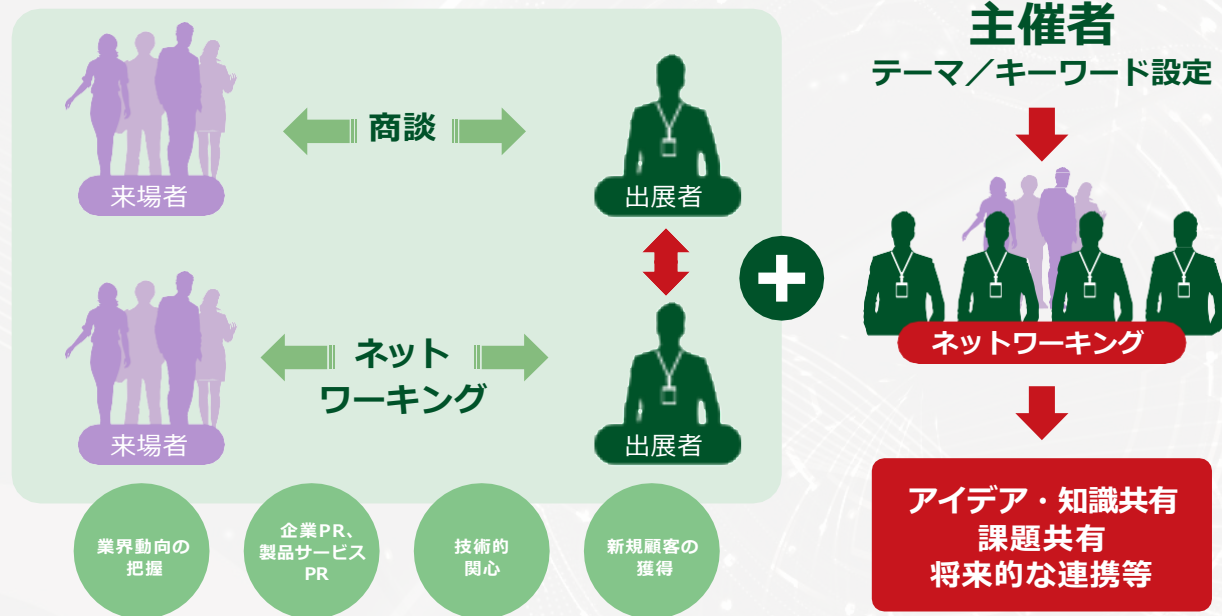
来場者

商談

出展者

来場者

ネット
ワーキング

出展者

業界動向の把握

企業PR、製品サービスPR

技術的関心

新規顧客の獲得

主催者
テーマ／キーワード設定

ネットワーキング

アイデア・知識共有
課題共有
将来的な連携等